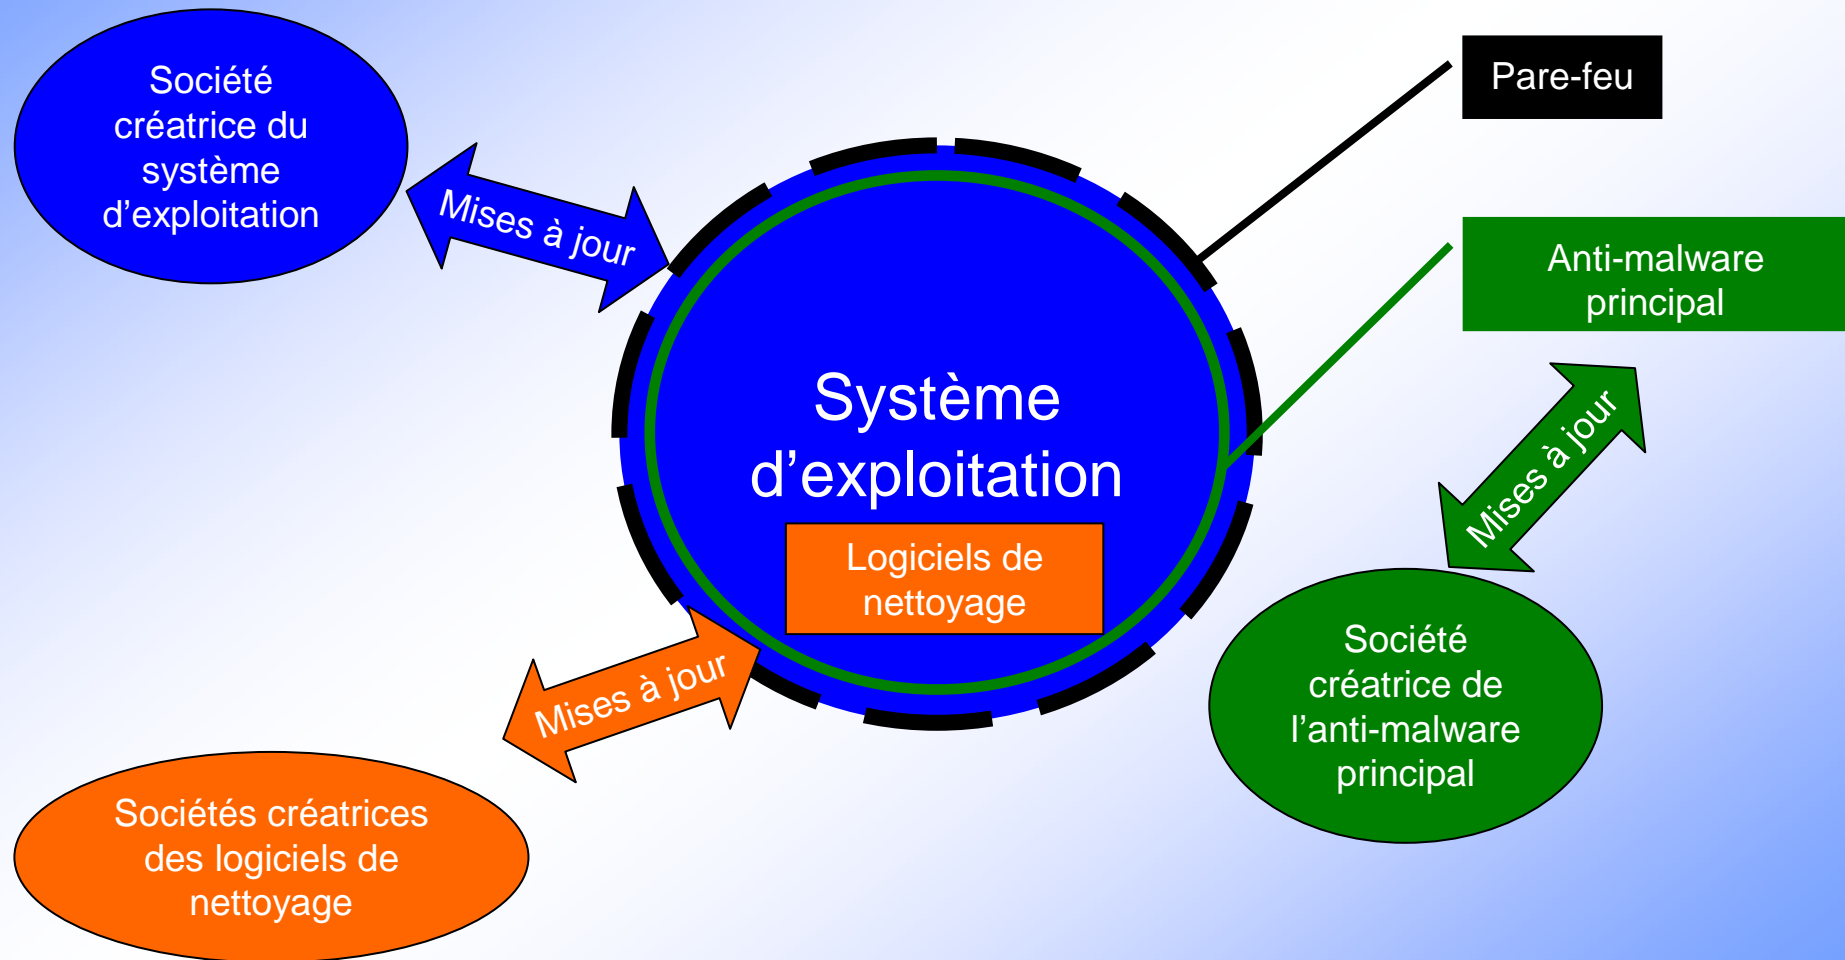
Société créatrice du système d’exploitation

Mises à jour

Pare-feu

Anti-malware principal

Système d’exploitation

Logiciels de nettoyage

Mises à jour

Mises à jour

Société créatrice de l’anti-malware principal

Sociétés créatrices des logiciels de nettoyage